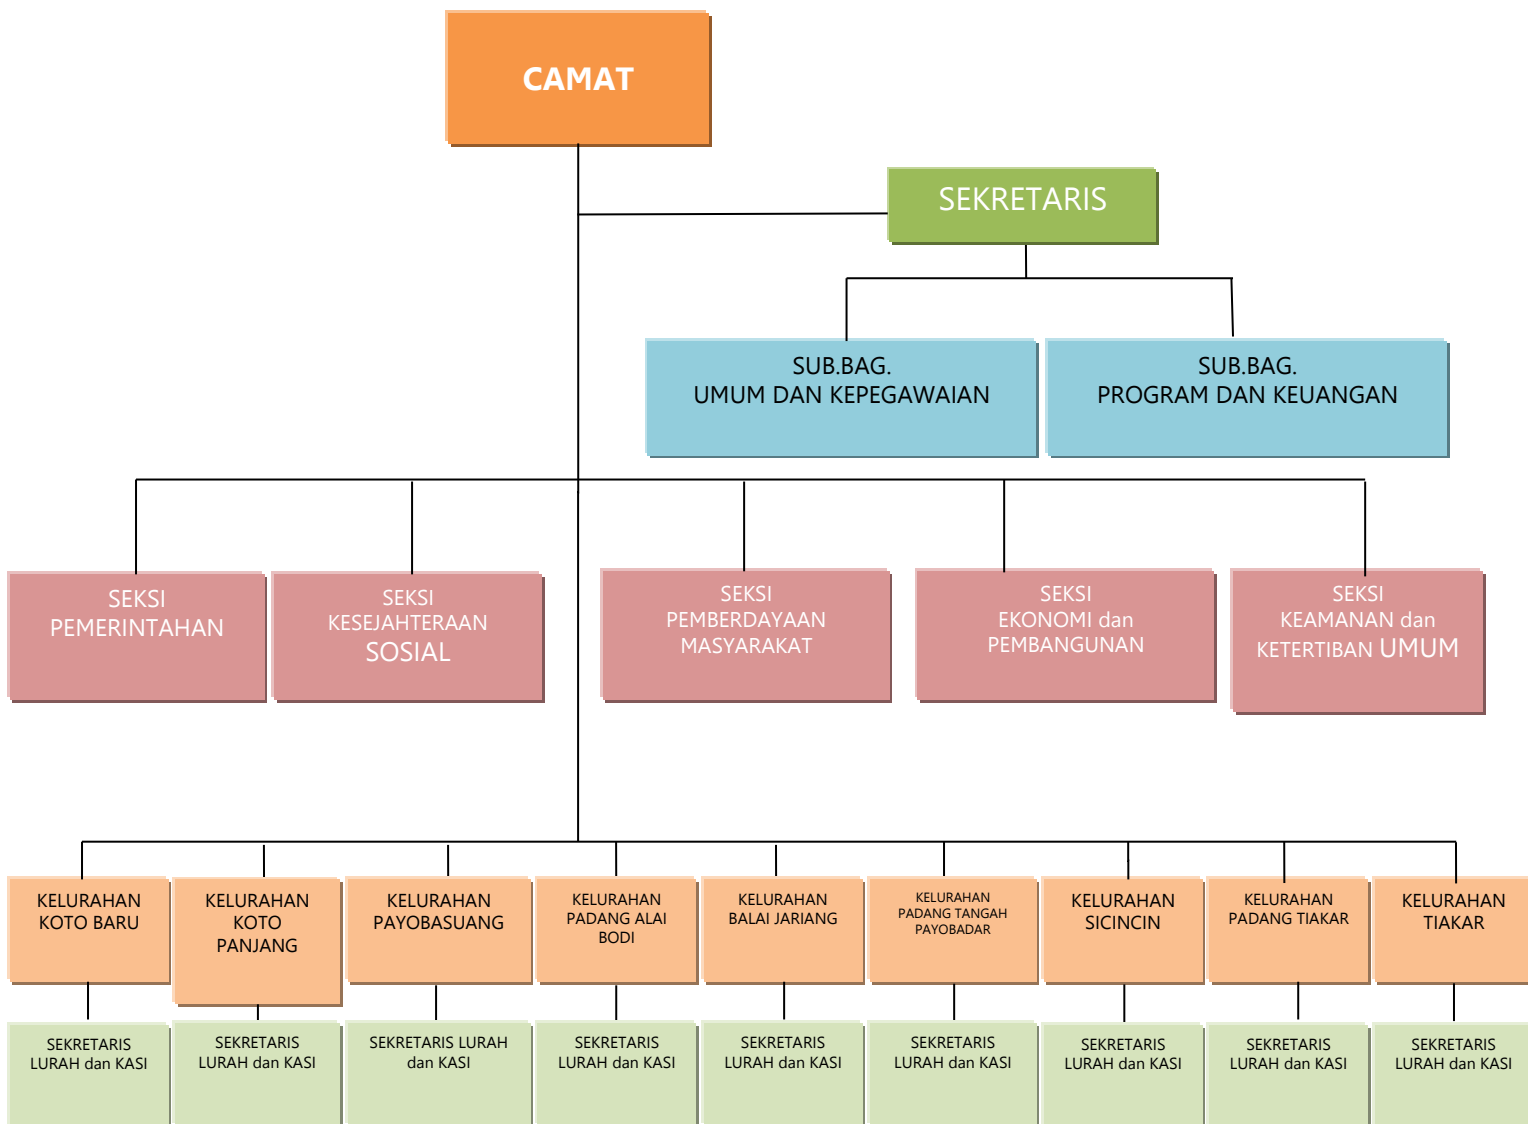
CAMAT

SEKRETARIS

SUB.BAG.
UMUM DAN KEPEGAWAIAN

SUB.BAG.
PROGRAM DAN KEUANGAN

SEKSI
PEMERINTAHAN

SEKSI
KESEJAHTERAAN
SOSIAL

SEKSI
PEMBERDAYAAN
MASYARAKAT

SEKSI
EKONOMI dan
PEMBANGUNAN

SEKSI
KEAMANAN dan
KETERTIBAN UMUM

KELURAHAN
KOTO BARU

SEKRETARIS
LURAH dan KASI

KELURAHAN
KOTO
PANJANG

SEKRETARIS
LURAH dan KASI

KELURAHAN
PAYOBASUANG

SEKRETARIS LURAH
dan KASI

KELURAHAN
PADANG ALAI
BODI

SEKRETARIS
LURAH dan KASI

KELURAHAN
BALAI JARIANG

SEKRETARIS
LURAH dan KASI

KELURAHAN
PADANG TANGAH
PAYOBADAR

SEKRETARIS
LURAH dan KASI

KELURAHAN
SICINCIN

SEKRETARIS
LURAH dan KASI

KELURAHAN
PADANG TIAKAR

SEKRETARIS
LURAH dan KASI

KELURAHAN
TIAKAR

SEKRETARIS
LURAH dan KASI